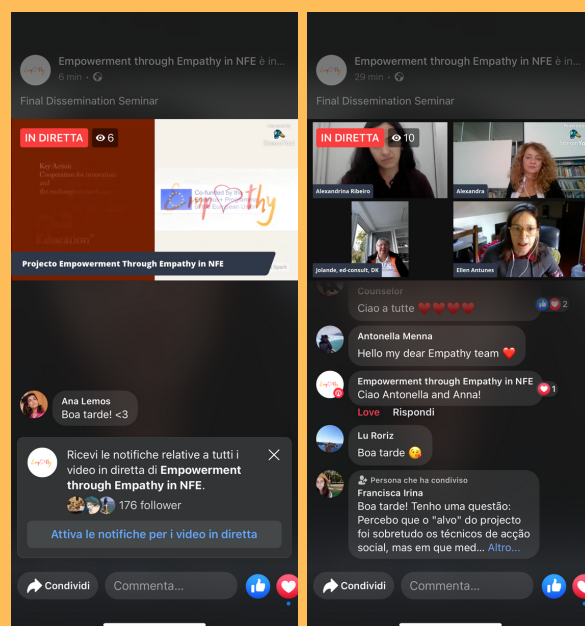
Empowerment through Empathy in NFE è in...
6 min ·

Final Dissemination Seminar

IN DIRETTA 6

Key Action
Cooperation for innovation and the exchange...

Co-funded by the Erasmus+ Programme of the European Union

Empathy

Projecto Empowerment Through Empathy in NFE

Ana Lemos
Boa tarde! <3

Ricevi le notifiche relative a tutti i video in diretta di Empowerment through Empathy in NFE.

176 follower

Attiva le notifiche per i video in diretta

Condividi

Commenta...

Empowerment through Empathy in NFE è in...
29 min ·

Final Dissemination Seminar

IN DIRETTA 10

Alexandrina Ribeiro

Alexandra

Jolande, ed-consult, DK

Ellen Antunes

Counselor
Ciao a tutte ❤️❤️❤️❤️

2

Antonella Menna
Hello my dear Empathy team ❤️

Empowerment through Empathy in NFE
Ciao Antonella and Anna!

1

Love Rispondi

Lu Roriz
Boa tarde 😘

Persona che ha condiviso
Francisca Irina
Boa tarde! Tenho uma questão: Percebo que o "alvo" do projecto foi sobretudo os técnicos de acção social, mas em que med... Altro...

Condividi

Commenta...